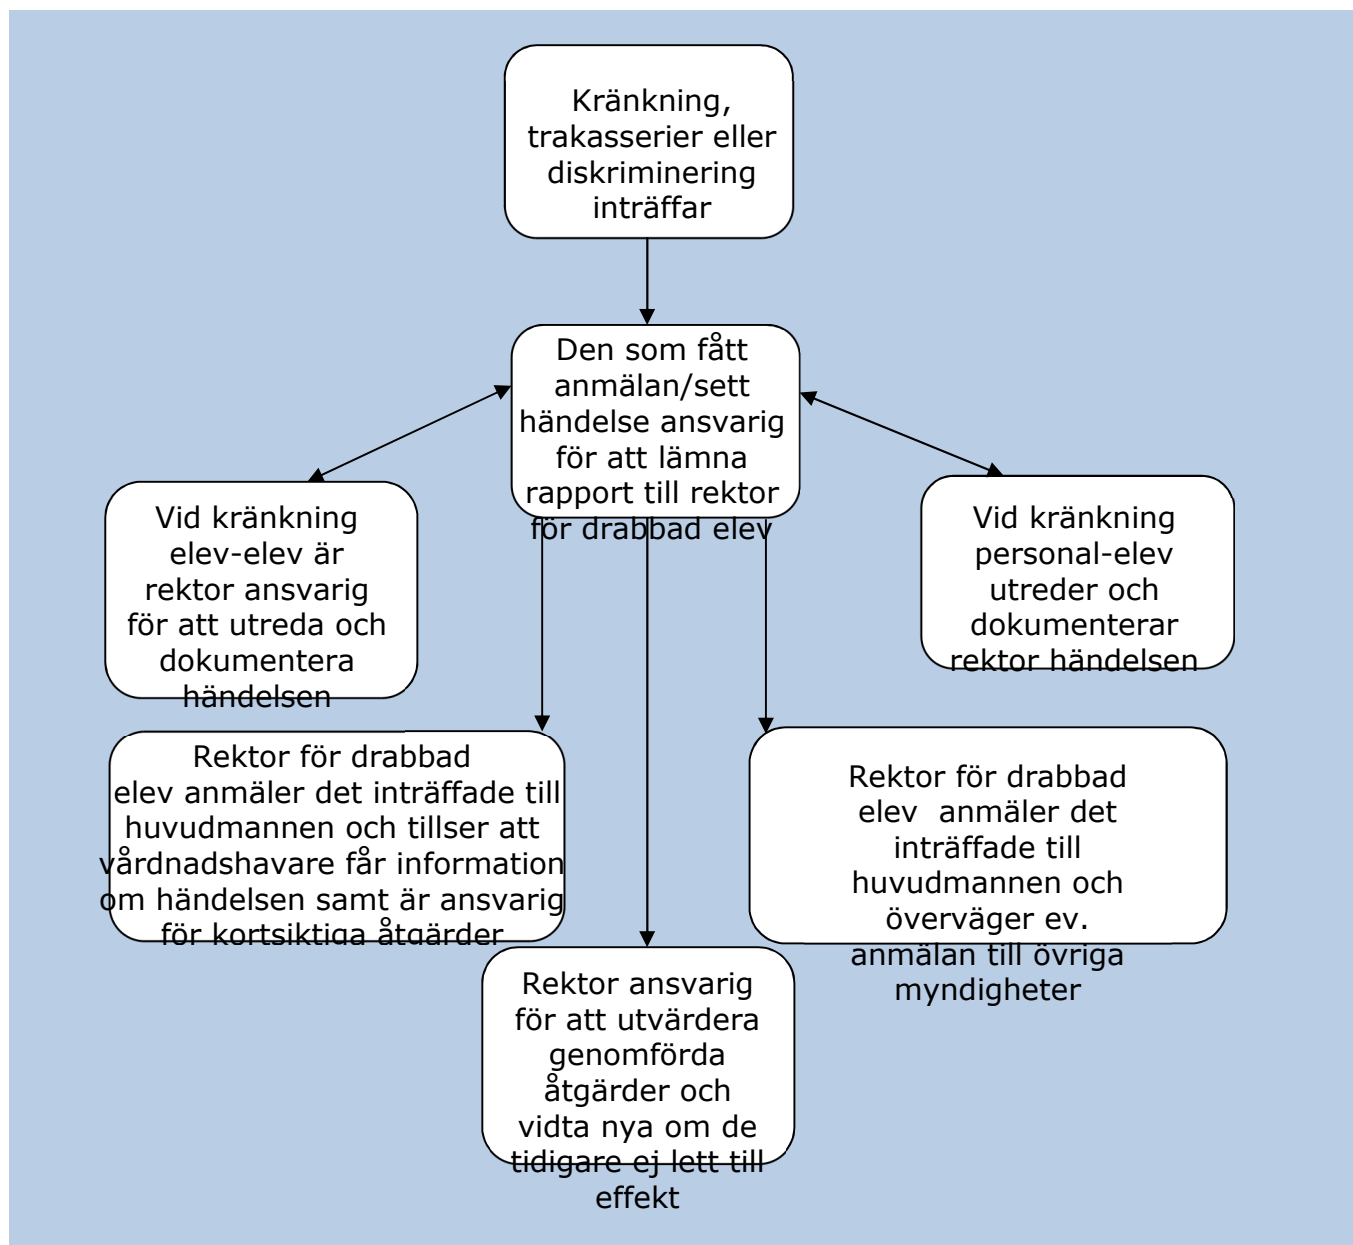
Kränkning, trakasserier eller diskriminering inträffar

Den som fått anmälan/sett händelse ansvarig för att lämna rapport till rektor för drabbad elev

Vid kränkning elev-elev är rektor ansvarig för att utreda och dokumentera händelsen

Vid kränkning personal-elev utreder och dokumenterar rektor händelsen

Rektor för drabbad elev anmäler det inträffade till huvudmannen och tillser att vårdnadshavare får information om händelsen samt är ansvarig för kortsiktiga åtgärder

Rektor för drabbad elev anmäler det inträffade till huvudmannen och överväger ev. anmälan till övriga myndigheter

Rektor ansvarig för att utvärdera genomförda åtgärder och vidta nya om de tidigare ej lett till effekt